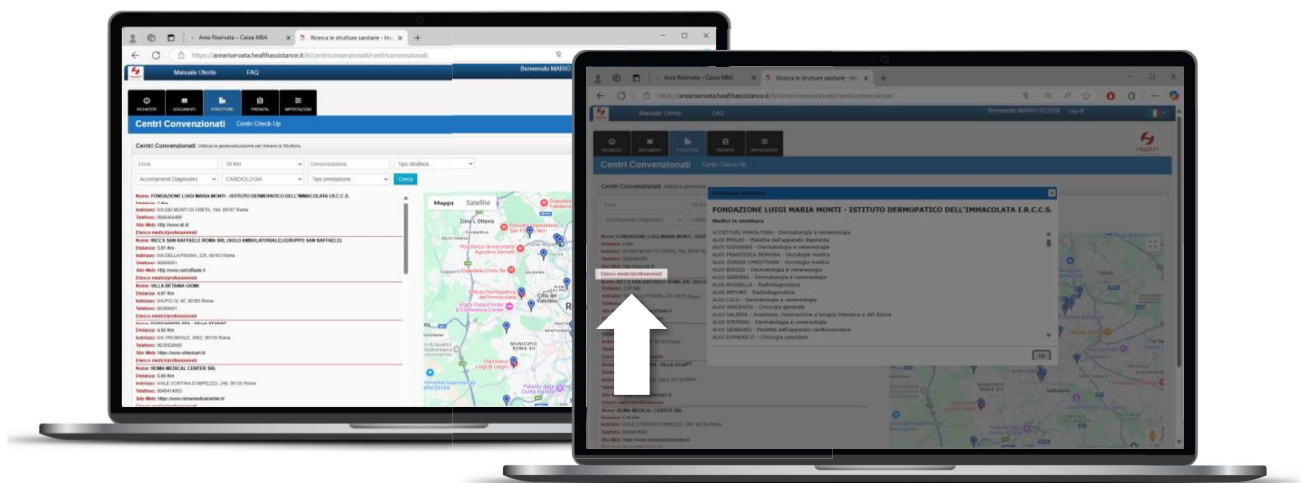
Area Riservata – Cassa MBA
Ricerca le strutture sanitarie - Hi
https://areariservata.healthassistance.it/it/centriconvenzionati/centriconvenzionati
Manuale Utente
FAQ
Benvenuto MARIO
RICHIESTE
DOCUMENTI
STRUTTURE
PRENOTA
IMPOSTAZIONI
Centri Convenzionati
Centri Check Up
Centri Convenzionati Utilizza la geolocalizzazione per trovare la Struttura.
Città
10 Km
Denominazione
Tipo struttura...
Accertamenti Diagnostici
CARDIOLOGIA
Tipo prestazione...
Cerca
Nome: FONDAZIONE LUIGI MARIA MONTI - ISTITUTO DERMOPATICO DELL'IMMACOLATA I.R.C.C.S.
Distanza: 1 Km
Indirizzo: VIA DEI MONTI DI CRETA, 104, 00167 Roma
Telefono: 0666464400
Sito Web: http://www.idi.it/
Elenco medici/professionisti
Nome: IRCCS SAN RAFFAELE ROMA SRL (SOLO AMBULATORIALE) (GRUPPO SAN RAFFAELE)
Distanza: 3,97 Km
Indirizzo: VIA DELLA PISANA, 235, 00163 Roma
Telefono: 06660581
Sito Web: http://www.sanraffaele.it
Elenco medici/professionisti
Nome: VILLA BETANIA GIOMI
Distanza: 4,47 Km
Indirizzo: VIA PIO IV, 42, 00165 Roma
Telefono: 06398951
Elenco medici/professionisti
Distanza: 4,92 Km
Indirizzo: VIA TRIONFALE, 8052, 00135 Roma
Telefono: 0635508000
Sito Web: https://www.villastuart.it/
Elenco medici/professionisti
Nome: ROMA MEDICAL CENTER SRL
Distanza: 5,64 Km
Indirizzo: VIALE CORTINA D'AMPEZZO, 246, 00135 Roma
Telefono: 0649414883
Sito Web: https://www.romamedicalcenter.it/
Mappa
Satellite
Città del Vaticano
MUNICIPIO ROMA XII

Area Riservata – Cassa MBA
Ricerca le strutture sanitarie - Hi
https://areariservata.healthassistance.it/it/centriconvenzionati/centriconvenzionati
Manuale Utente
FAQ
Benvenuto MARIO ROSSI
Log off
Centri Convenzionati
Centri Check Up
Elenco medici/professionisti
FONDAZIONE LUIGI MARIA MONTI - ISTITUTO DERMOPATICO DELL'IMMACOLATA I.R.C.C.S.
Medici in struttura
ACCETTURI MARIA TERA - Dermatologia e venereologia
ALDI EMILIO - Malattie dell'apparato digerente
ALDI GIOVANNI - Dermatologia e venereologia
ALDI FRANCESCA ROMANA - Oncologia medica
ALDI ZORINA CHRISTIANA - Oncologia medica
ALDI BIAGIO - Dermatologia e venereologia
ALDI SABRINA - Dermatologia e venereologia
ALDI ROSSELLA - Radiodiagnostica
ALDI ARTURO - Radiodiagnostica
ALDI LUCA - Dermatologia e venereologia
ALDI VINCENZO - Chirurgia generale
ALDI VALERIA - Anestesia, rianimazione e terapia intensiva e del dolore
ALDI STEFANO - Dermatologia e venereologia
ALDI GENNARO - Malattie dell'apparato cardiovascolare
ALDI DOMENICO - Chirurgia vascolare
OK
Nome: ROMA MEDICAL CENTER SRL
Indirizzo: VIALE CORTINA D'AMPEZZO, 246, 00135 Roma
Sito Web: https://www.romamedicalcenter.it/